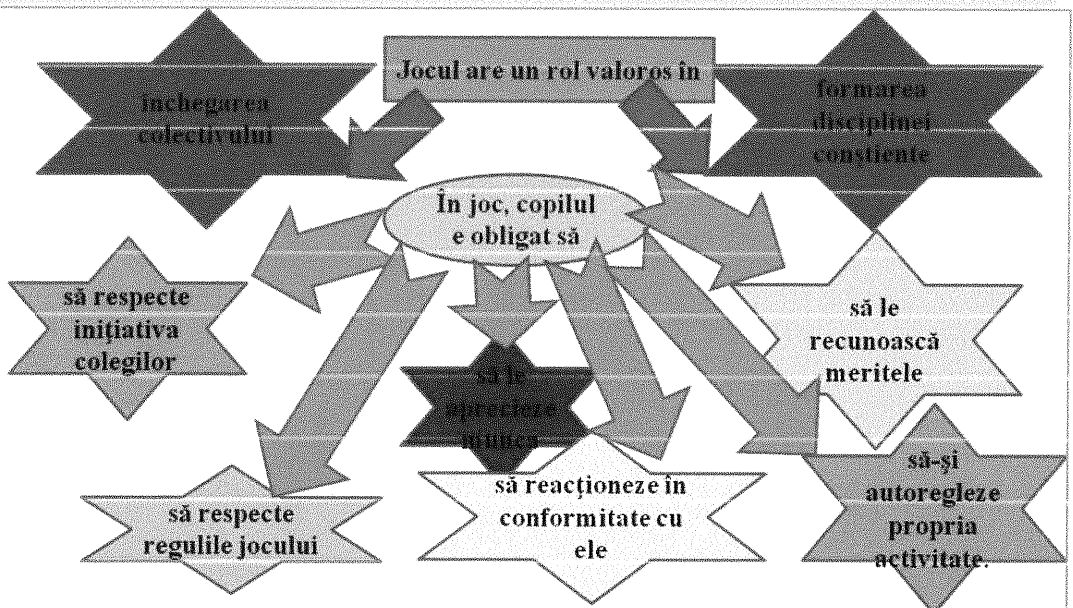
Jocul are un rol valoros în

închegarea colectivului

formarea disciplinei conștiente

În joc, copilul e obligat să

să respecte inițiativa colegilor

să le recunoască meritele

să le aprecieze munca

să-și autoregleze propria activitate.

să respecte regulile jocului

să reacționeze în conformitate cu ele